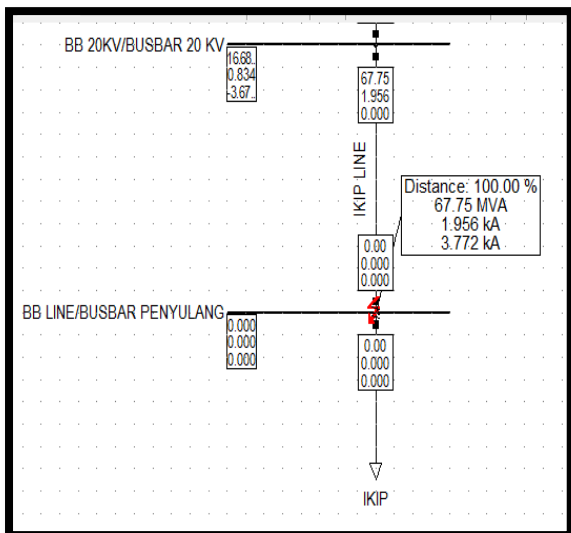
BB 20KV/BUSBAR 20 KV

16.68
0.834
-3.67

67.75
1.956
0.000

IKIP LINE

Distance: 100.00 %
67.75 MVA
1.956 kA
3.772 kA

0.00
0.000
0.000

BB LINE/BUSBAR PENYULANG

0.000
0.000
0.000

0.00
0.000
0.000

IKIP